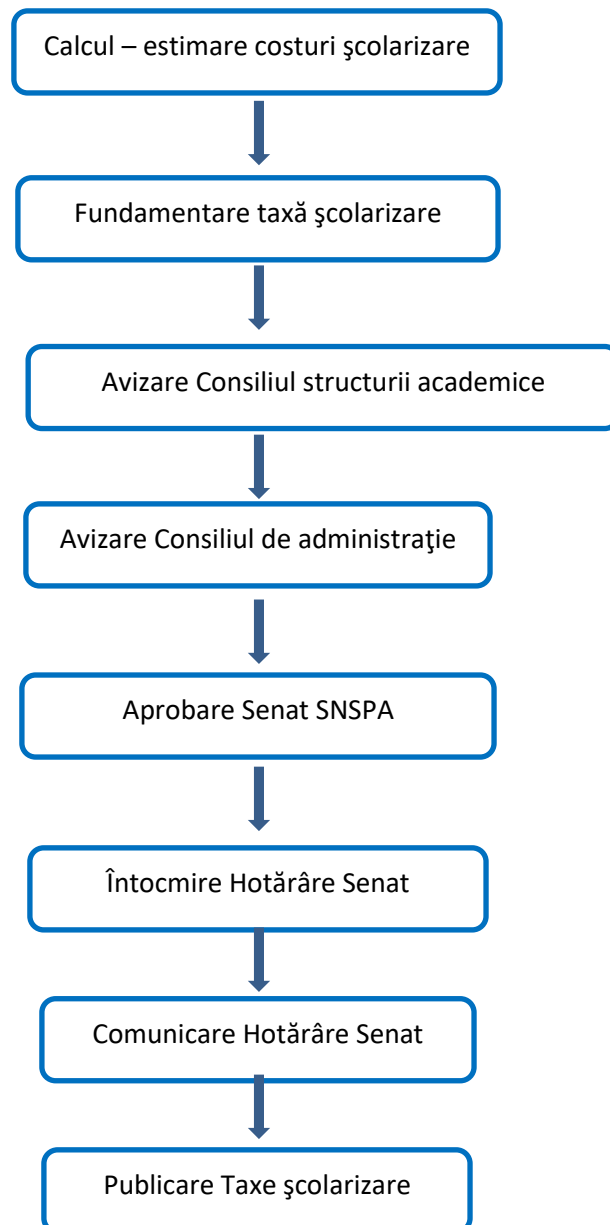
Calcul – estimare costuri şcolarizare

Fundamentare taxă şcolarizare

Avizare Consiliul structurii academice

Avizare Consiliul de administraţie

Aprobare Senat SNSPA

Întocmire Hotărâre Senat

Comunicare Hotărâre Senat

Publicare Taxe şcolarizare